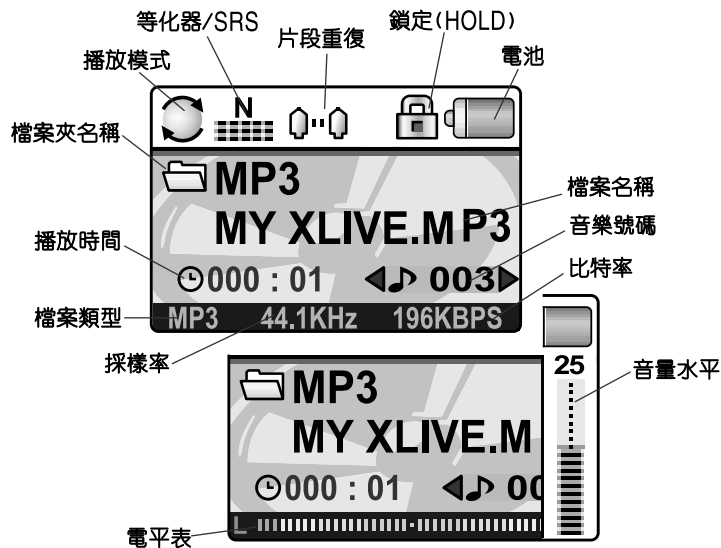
等化器/SRS
片段重復
鎖定(HOLD)
播放模式
電池
N
檔案夾名稱
MP3
檔案名稱
MY XLIVE.MP3
播放時間
音樂號碼
000 : 01
003
比特率
檔案類型
MP3 44.1KHz 196KBPS
採樣率
25
音量水平
MP3
MY XLIVE.M
000 : 01
00
電平表
L